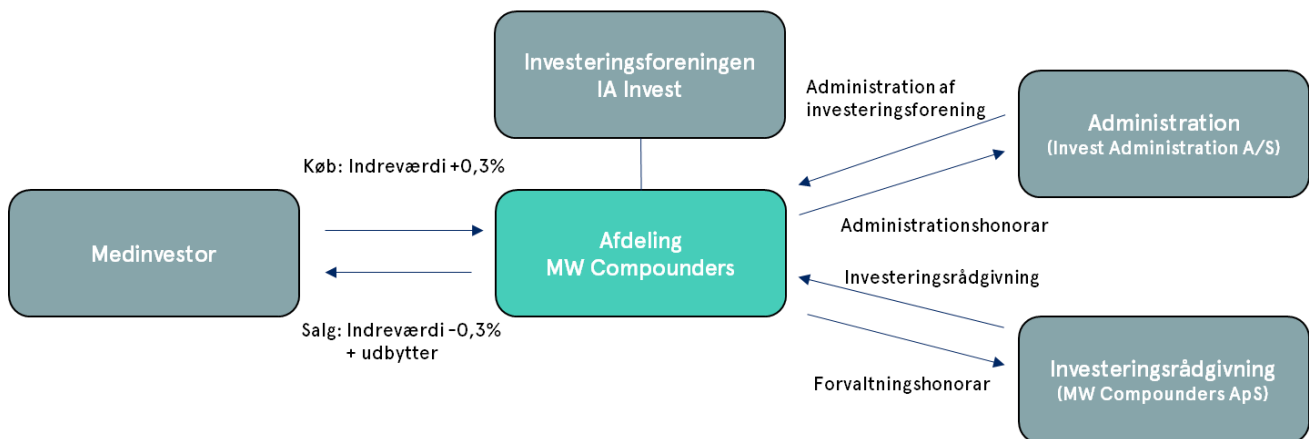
Investeringsforeningen
IA Invest

Administration af
investeringsforening

Administration
(Invest Administration A/S)

Køb: Indreværdi +0,3%

Medinvestor

Afdeling
MW Compounders

Administrationshonorar

Investeringsrådgivning

Salg: Indreværdi -0,3%
+ udbytter

Investeringsrådgivning
(MW Compounders ApS)

Forvaltningshonorar